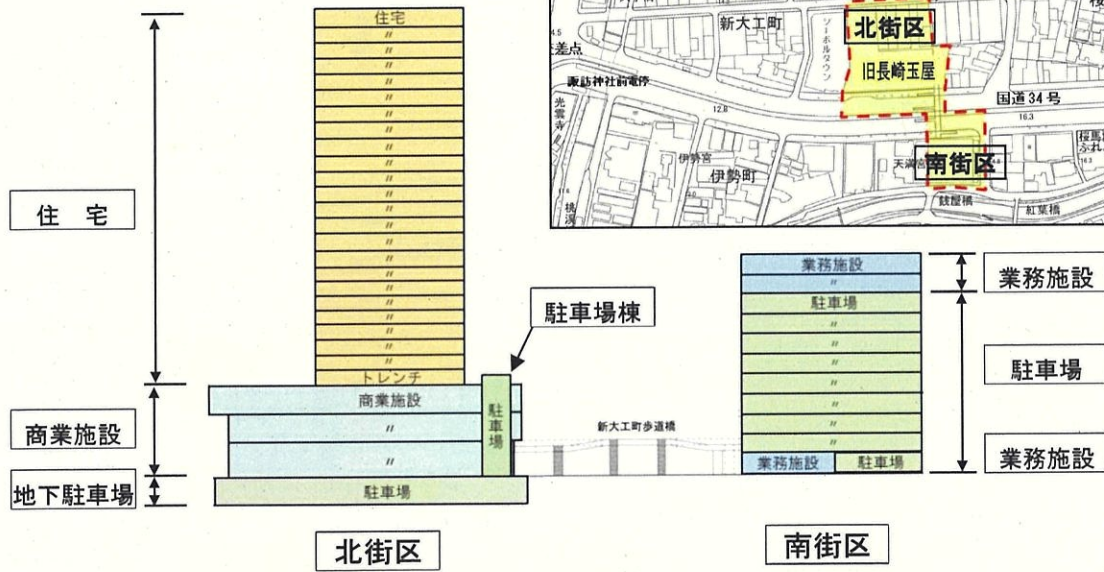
新大工町
ツーボルタウン
北街区
旧長崎玉屋
差点
諏訪神社前電停
光雲寺
12.8
国道34号
伊勢宮
伊勢町
天満
南街区
桜馬
ふれ
鼓橋
紅葉橋
桃渓

住宅
〃
〃
〃
〃
〃
〃
〃
〃
〃
〃
〃
〃
〃
〃
〃
〃
〃
〃
〃
〃
〃
〃
〃
〃
トレンチ
商業施設
〃
〃
駐車場

住　宅
商業施設
地下駐車場

駐車場棟
駐車場

新大工町歩道橋

業務施設
〃
駐車場
〃
〃
〃
〃
〃
〃
〃
業務施設
駐車場

業務施設
駐車場
業務施設

北街区
南街区